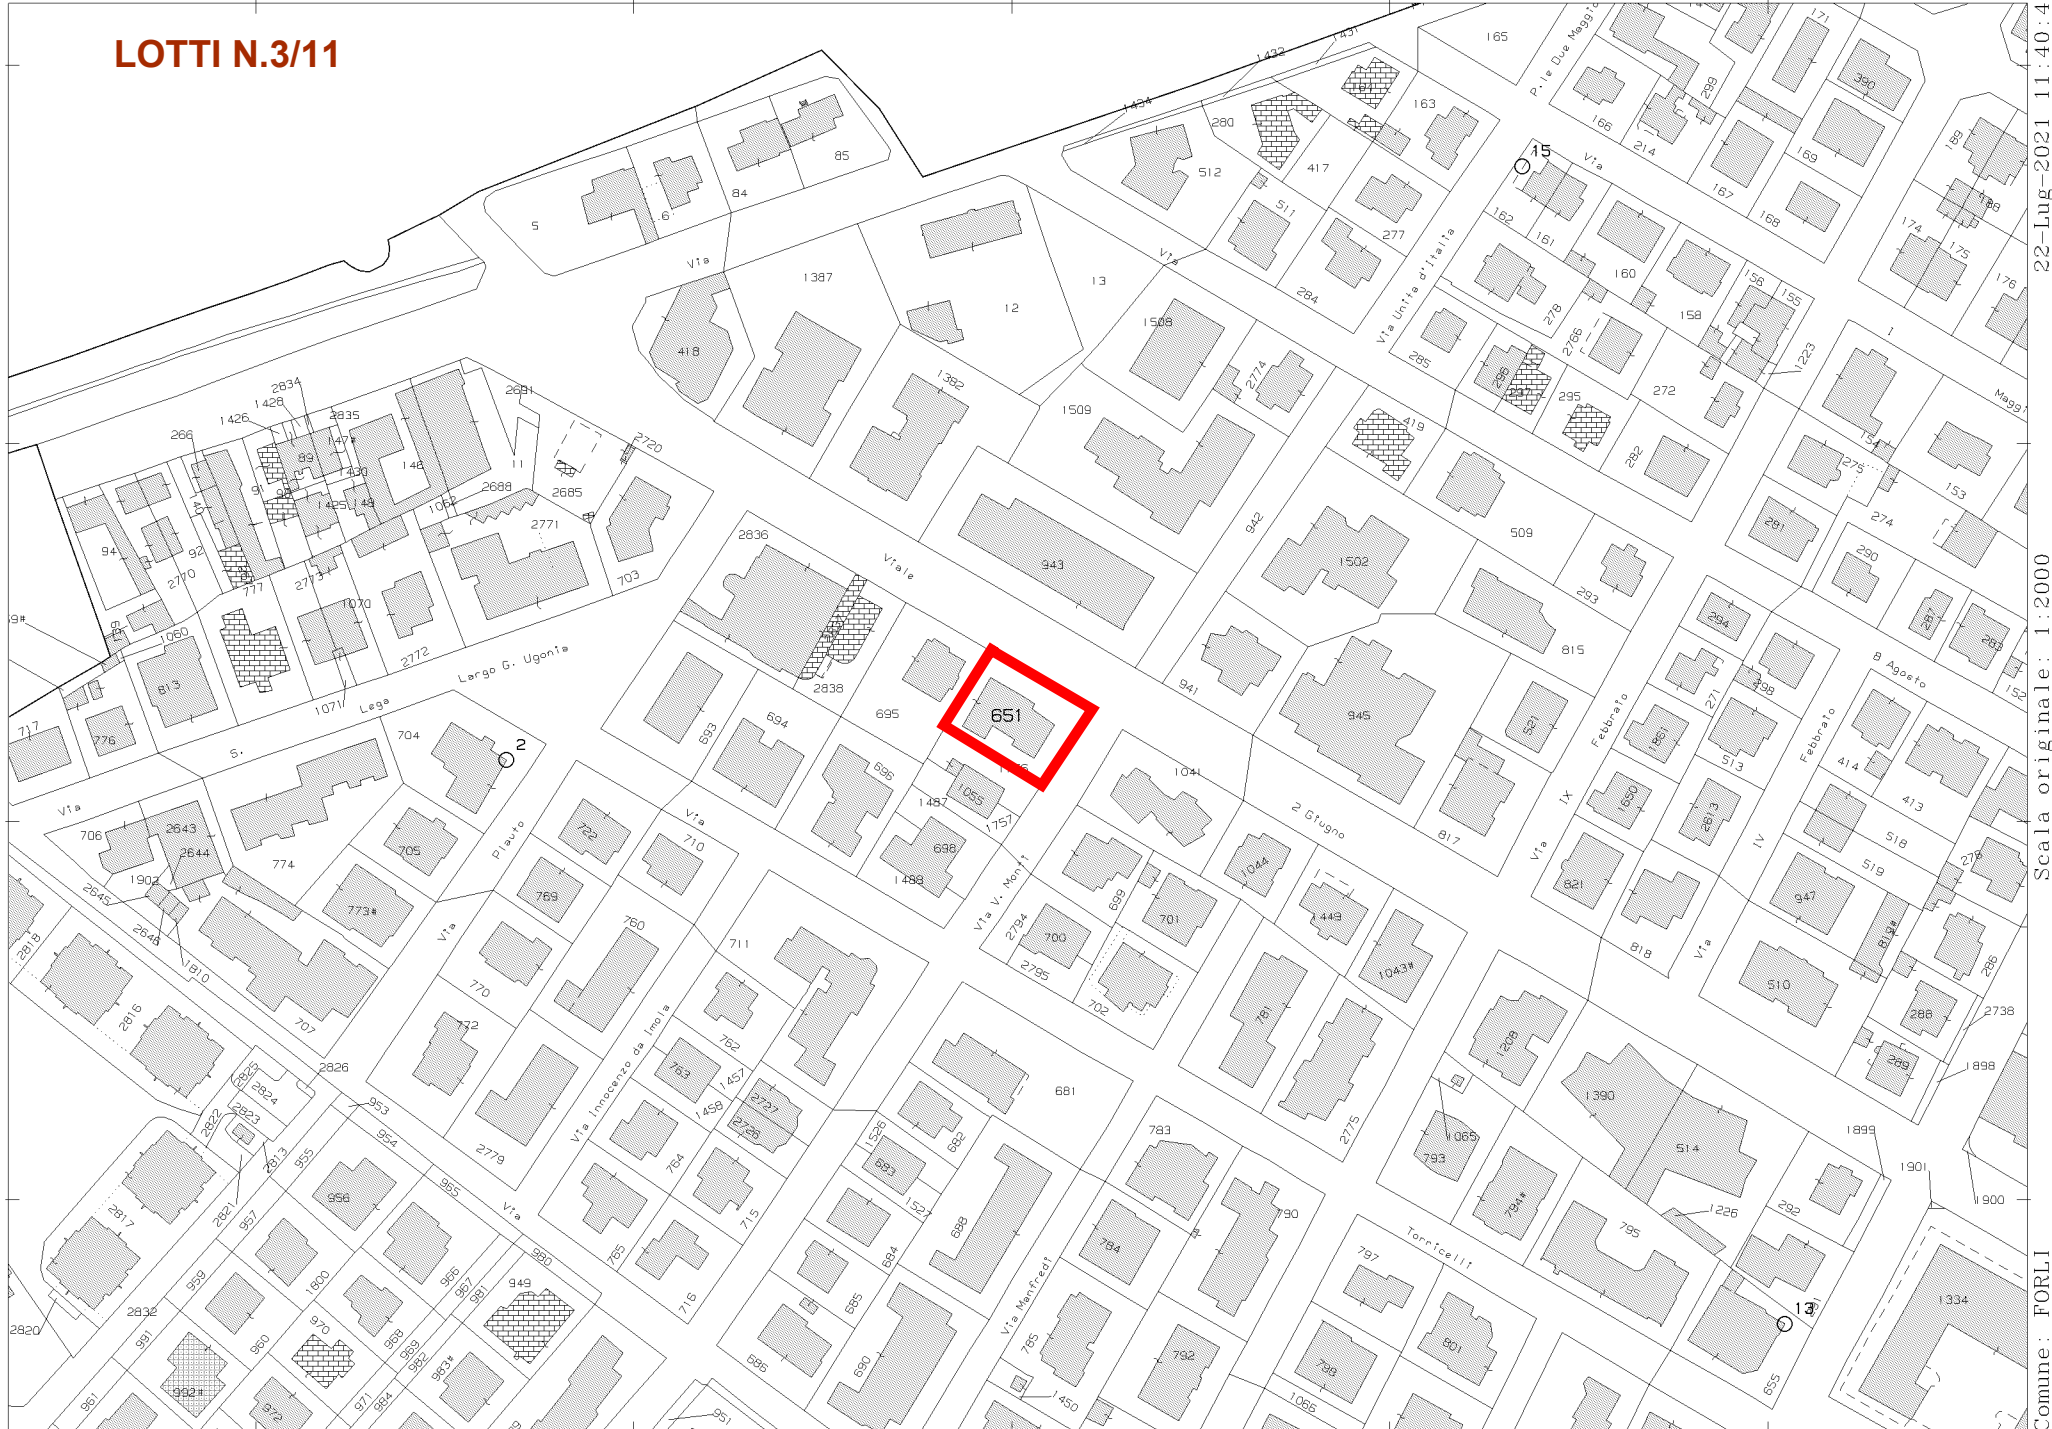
LOTTI N.3/11

Comune: FORLI  Scala originale: 1:2000  22-Lug-2021 11:40:4

Viale
Via
Largo G. Ugonia
S. Lega
Via Plauto
Via Innocenzo da Imola
Via V. Monti
Via Manfredi
2 Giugno
Via Unità d'Italia
P.le Due Maggio
Via Torricelli
Via IX Febbraio
Via IV Febbraio
8 Agosto
Maggi

651
695
694
693
696
1487
1053
1757
698
1488
2836
2838
943
1509
1382
1387
12
13
418
1508
942
941
945
1041
1044
1502
509
815
817
2774
419
285
284
277
511
512
417
280
163
164
165
166
214
299
15
167
168
169
390
171
162
161
160
278
2766
158
156
155
1223
272
295
296
297
282
275
154
153
274
291
290
287
283
152
293
521
1861
1850
2613
513
271
294
298
414
413
518
519
278
947
819
286
510
288
289
2738
1898
821
818
1449
1043
781
2775
701
699
700
2794
2795
702
1208
1065
793
794
1390
514
1226
795
292
1899
1901
1900
13
655
1334
783
790
784
797
801
798
792
1065
1450
681
682
1526
683
1527
688
684
685
686
690
711
760
762
763
1457
1458
2727
2728
764
715
716
765
710
722
769
770
772
2779
705
704
2
773
774
707
706
2643
2644
1902
2645
2646
1810
2818
2816
2817
2826
2825
2824
2823
2822
2821
2813
953
954
955
956
957
965
966
967
981
980
949
1800
958
959
969
970
982
983
960
971
984
2832
2820
991
992
972
961
951
5
6
84
85
1434
1432
1431
266
1426
1428
2834
2835
1427
89
1430
148
91
90
1425
1449
11
2691
2720
2688
2685
1062
2771
703
94
92
2770
777
2773
1070
2772
1060
813
776
717
1071
69